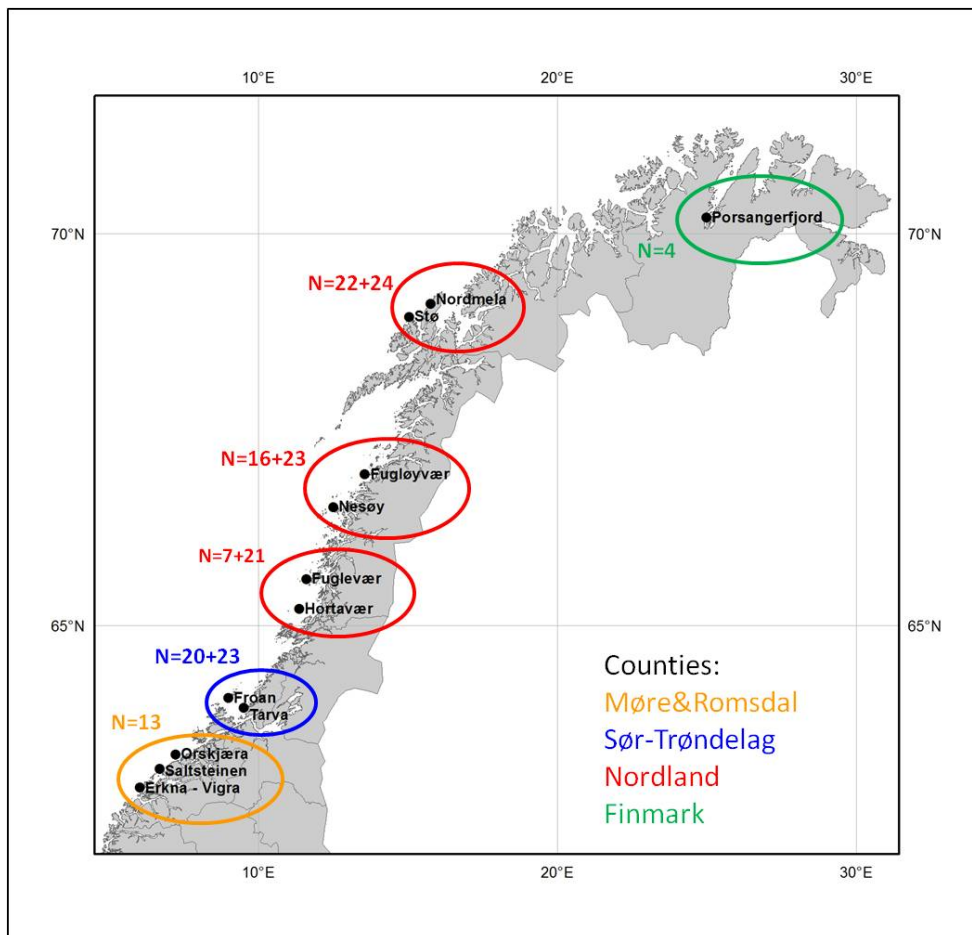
10°E
20°E
30°E

70°N
70°N

Porsangerfjord
N=4

N=22+24
Nordmela
Stø

N=16+23
Fugløyvær
Nesøy

N=7+21
Fuglevær
Hortavær

65°N
65°N

N=20+23
Froan
Tarva

N=13
Orskjæra
Saltsteinen
Erkna - Vigra

Counties:
Møre&Romsdal
Sør-Trøndelag
Nordland
Finmark

10°E
20°E
30°E